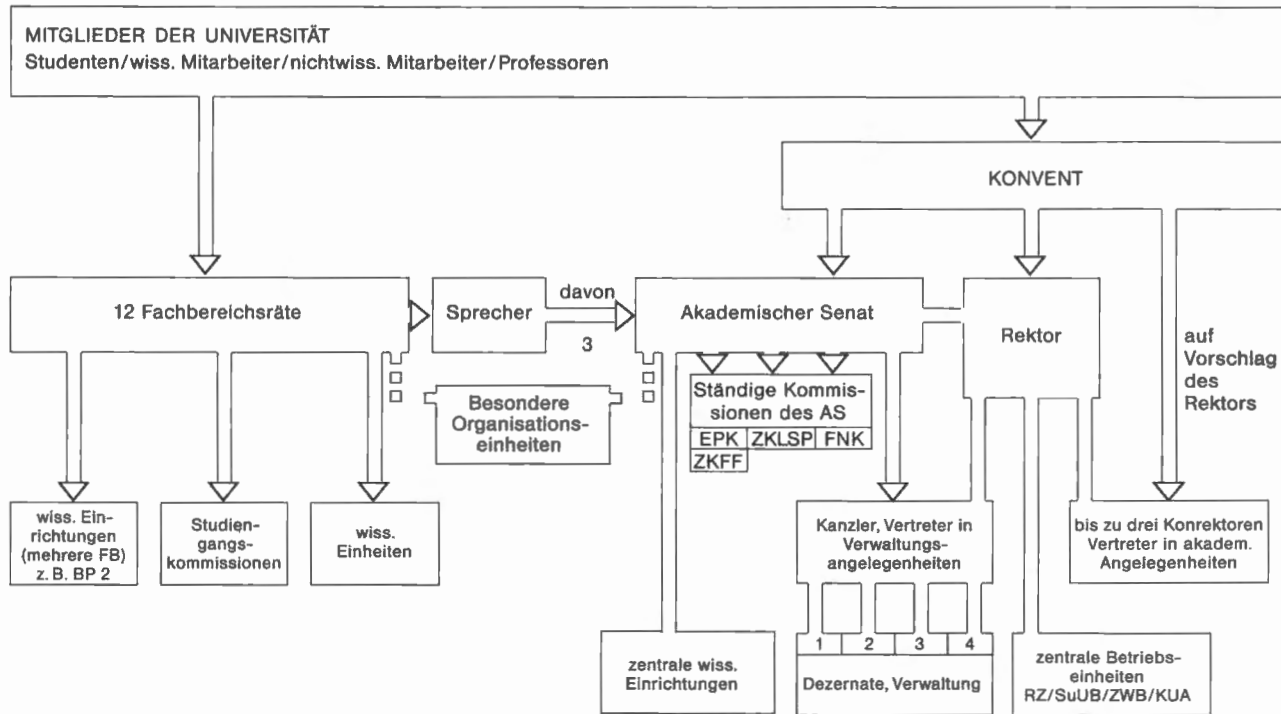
MITGLIEDER DER UNIVERSITÄT
Studenten/wiss. Mitarbeiter/nichtwiss. Mitarbeiter/Professoren

KONVENT

12 Fachbereichsräte

Sprecher

davon

3

Akademischer Senat

Rektor

auf Vorschlag des Rektors

Besondere Organisationseinheiten

Ständige Kommissionen des AS

| EPK | ZKLSP | FNK |
|---|---|---|
| ZKFF | | |

wiss. Einrichtungen (mehrere FB) z. B. BP 2

Studiengangskommissionen

wiss. Einheiten

Kanzler, Vertreter in Verwaltungsangelegenheiten

bis zu drei Konrektoren Vertreter in akadem. Angelegenheiten

1 2 3 4

zentrale wiss. Einrichtungen

Dezernate, Verwaltung

zentrale Betriebseinheiten RZ/SuUB/ZWB/KUA